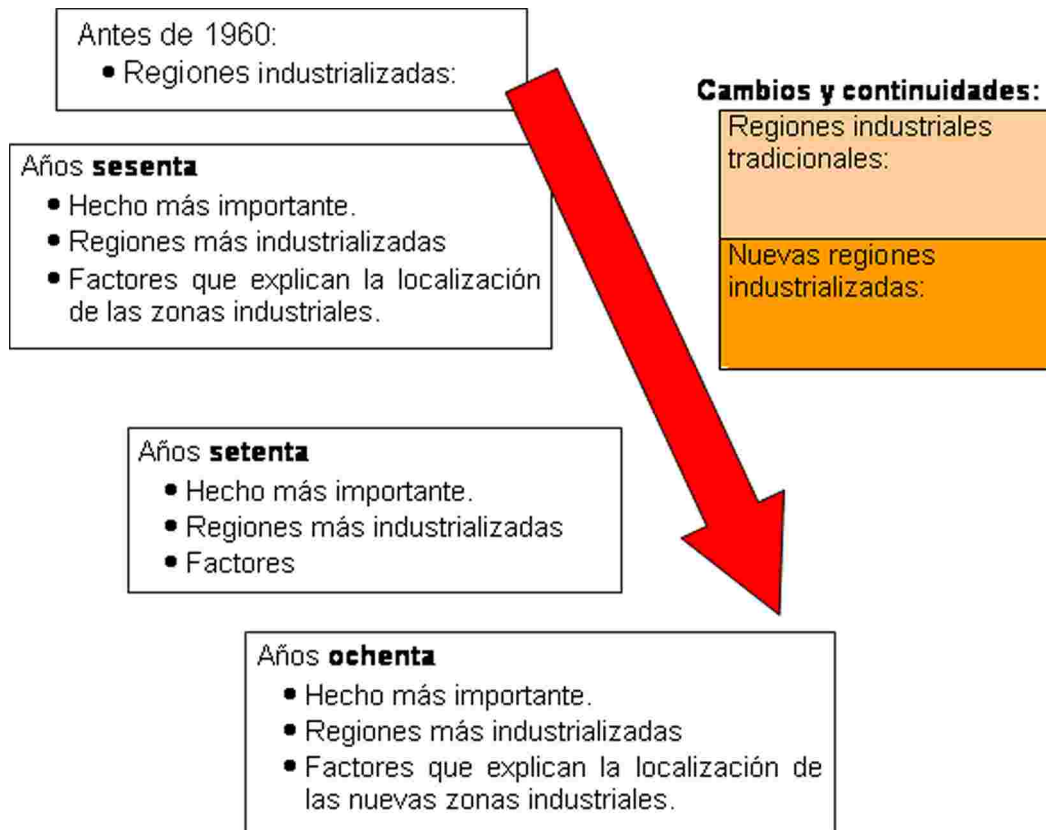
Antes de 1960:
• Regiones industrializadas:

Cambios y continuidades:

Regiones industriales tradicionales:

Nuevas regiones industrializadas:

Años **sesenta**
• Hecho más importante.
• Regiones más industrializadas
• Factores que explican la localización de las zonas industriales.

Años **setenta**
• Hecho más importante.
• Regiones más industrializadas
• Factores

Años **ochenta**
• Hecho más importante.
• Regiones más industrializadas
• Factores que explican la localización de las nuevas zonas industriales.